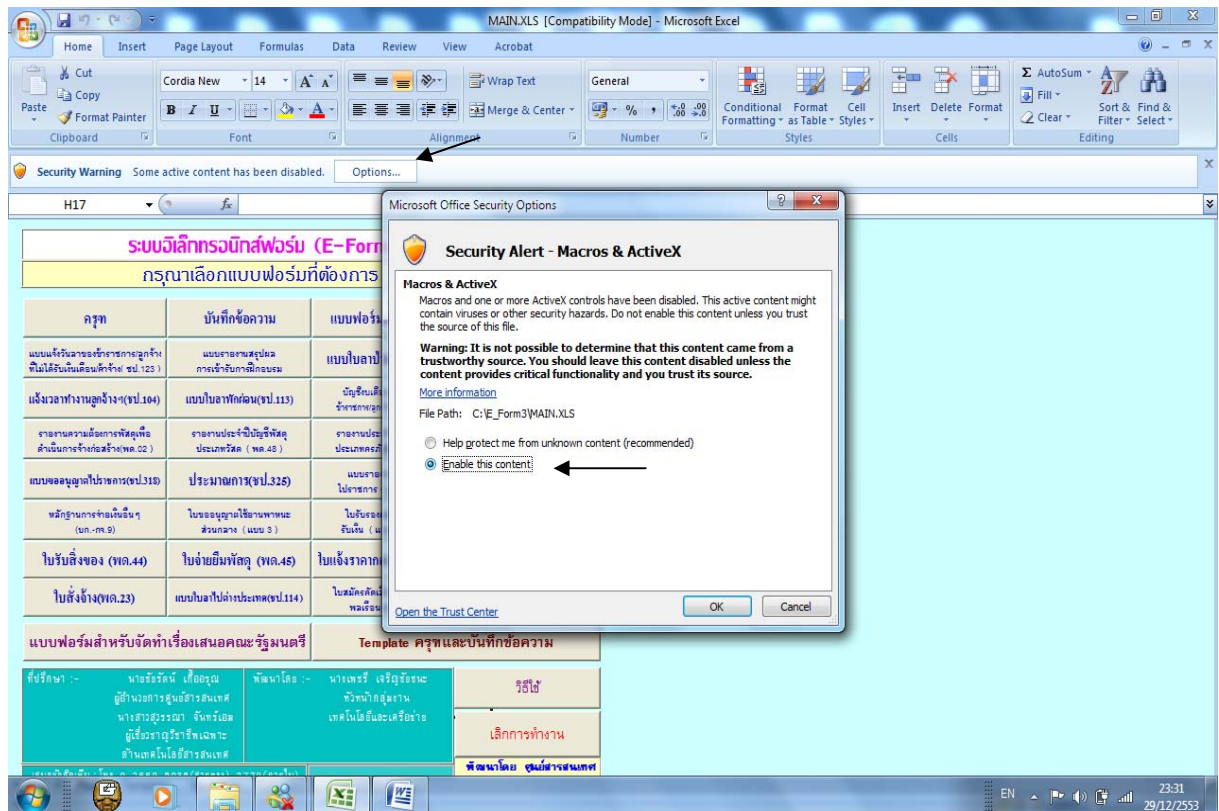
MAIN.XLS [Compatibility Mode] - Microsoft Excel

Home Insert Page Layout Formulas Data Review View Acrobat

Cut
Copy
Paste
Format Painter
Clipboard

Cordia New 14
Font

Wrap Text
Merge & Center
Alignment

General
Number

Conditional Formatting
Format as Table
Cell Styles
Styles

Insert Delete Format
Cells

AutoSum
Fill
Clear
Sort & Filter
Find & Select
Editing

Security Warning Some active content has been disabled. Options...

H17

ระบบอิเล็กทรอนิกส์ฟอร์ม (E-Forn

กรุณาเลือกแบบฟอร์มที่ต้องการ

| ครุฑ | บันทึกข้อความ | แบบฟอร์ม |
|---|---|---|
| แบบแจ้งวันลาของข้าราชการ/ลูกจ้างที่ไม่ได้รับเงินเดือน/ค่าจ้าง( ชป.123 ) | แบบรายงานสรุปผลการเข้ารับการฝึกอบรม | แบบใบลาป |
| แจ้งเวลาทำงานลูกจ้างฯ(ชป.104) | แบบใบลาพักผ่อน(ชป.113) | บัญชีรบเลี้ยงข้าราชการ/ลูก |
| รายงานความต้องการพัสดุเพื่อดำเนินการจัดซื้อจัดจ้าง(พด.02 ) | รายงานประจำปีบัญชีพัสดุประเภทวัสดุ ( พด.48 ) | รายงานประประเภทครุภั |
| แบบขออนุญาตไปราชการ(ชป.318) | ประมาณการ(ชป.325) | แบบรายไปราชการ |
| หลักฐานการจ่ายเงินอื่นๆ (บก.-กจ.9) | ใบขออนุญาตใช้ยานพาหนะส่วนกลาง ( แบบ 3 ) | ใบรับรองรับเงิน ( |
| ใบรับสิ่งของ (พด.44) | ใบจ่ายยืมพัสดุ (พด.45) | ใบแจ้งราคาก |
| ใบสั่งจ้าง(พด.23) | แบบใบลาไปต่างประเทศ(ชป.114) | ใบสมัครคัดเลือกพลเรือน |

แบบฟอร์มสำหรับจัดทำเรื่องเสนอคณะรัฐมนตรี

Template ครุฑและบันทึกข้อความ

ที่ปรึกษา :- นายธีรรัตน์ เกื้อรุณ ผู้อำนวยการศูนย์สารสนเทศ นางสาวสุวรรณา จันทร์เอม ผู้เชี่ยวชาญวิชาชีพเฉพาะด้านเทคโนโลยีสารสนเทศ

พัฒนาโดย :- นางเพชรี เจริญรัชนะ หัวหน้ากลุ่มงานเทคโนโลยีและเครือข่าย

วิธีใช้

เลิกการทำงาน

พัฒนาโดย ศูนย์สารสนเทศ

Microsoft Office Security Options

Security Alert - Macros & ActiveX

Macros & ActiveX
Macros and one or more ActiveX controls have been disabled. This active content might contain viruses or other security hazards. Do not enable this content unless you trust the source of this file.

Warning: It is not possible to determine that this content came from a trustworthy source. You should leave this content disabled unless the content provides critical functionality and you trust its source.

More information

File Path: C:\E_Form3\MAIN.XLS

Help protect me from unknown content (recommended)
Enable this content

Open the Trust Center
OK Cancel

EN 23:31 29/12/2553